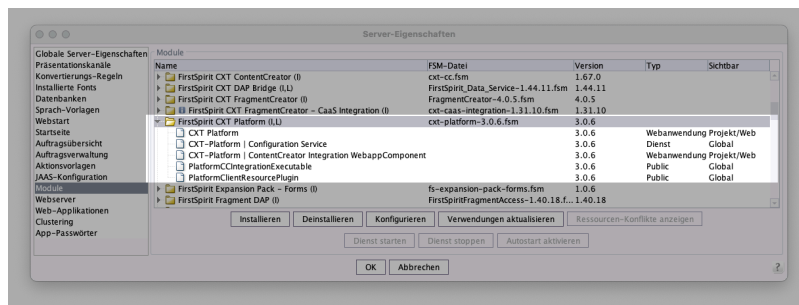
Server-Eigenschaften

Globale Server-Eigenschaften
Präsentationskanäle
Konvertierungs-Regeln
Installierte Fonts
Datenbanken
Sprach-Vorlagen
Webstart
Startseite
Auftragsübersicht
Auftragsverwaltung
Aktionsvorlagen
JAAS-Konfiguration
Module
Webserver
Web-Applikationen
Clustering
App-Passwörter

Module

| Name | FSM-Datei | Version | Typ | Sichtbar |
|---|---|---|---|---|
| FirstSpirit CXT ContentCreator (I) | cxt-cc.fsm | 1.67.0 | | |
| FirstSpirit CXT DAP Bridge (I,L) | FirstSpirit_Data_Service-1.44.11.fsm | 1.44.11 | | |
| FirstSpirit CXT FragmentCreator (I) | FragmentCreator-4.0.5.fsm | 4.0.5 | | |
| FirstSpirit CXT FragmentCreator - CaaS Integration (I) | cxt-caas-integration-1.31.10.fsm | 1.31.10 | | |
| FirstSpirit CXT Platform (I,L) | cxt-platform-3.0.6.fsm | 3.0.6 | | |
| CXT Platform | | 3.0.6 | Webanwendung | Projekt/Web |
| CXT-Platform \| Configuration Service | | 3.0.6 | Dienst | Global |
| CXT-Platform \| ContentCreator Integration WebappComponent | | 3.0.6 | Webanwendung | Projekt/Web |
| PlatformCCIntegrationExecutable | | 3.0.6 | Public | Global |
| PlatformClientResourcePlugin | | 3.0.6 | Public | Global |
| FirstSpirit Expansion Pack - Forms (I) | fs-expansion-pack-forms.fsm | 1.0.6 | | |
| FirstSpirit Fragment DAP (I) | FirstSpiritFragmentAccess-1.40.18.f... | 1.40.18 | | |

Installieren Deinstallieren Konfigurieren Verwendungen aktualisieren Ressourcen-Konflikte anzeigen

Dienst starten Dienst stoppen Autostart aktivieren

OK Abbrechen

?